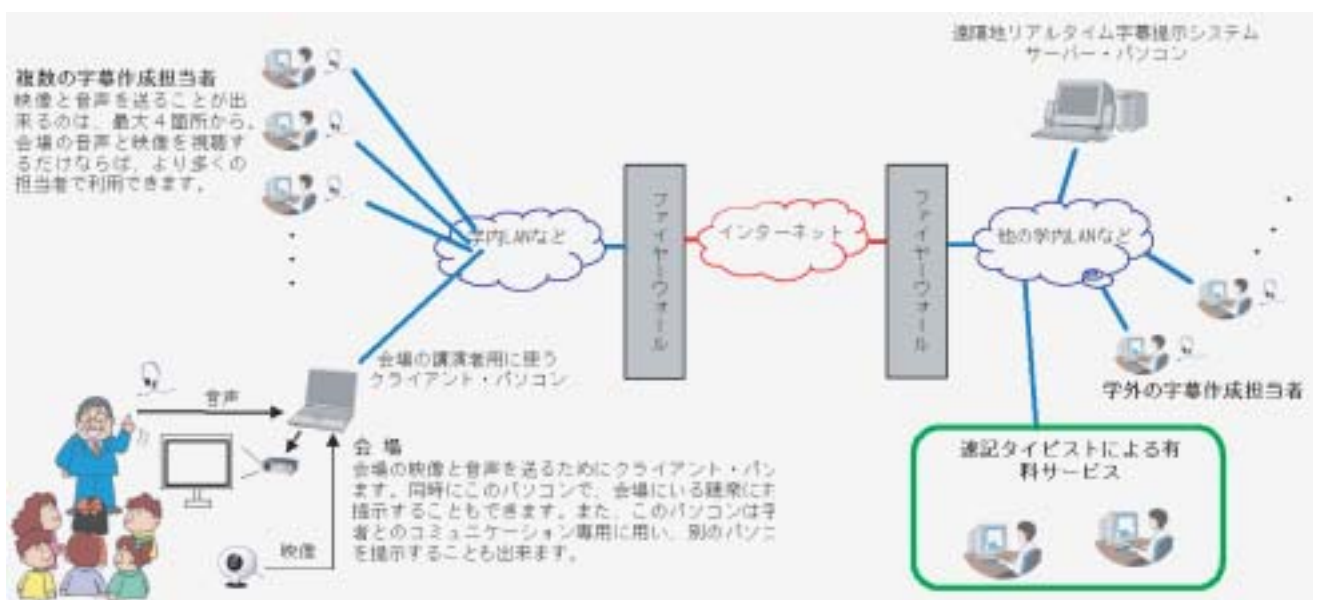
複数の字幕作成担当者
映像と音声を送ることが出来るのは、最大４箇所から。会場の音声と映像を視聴するだけならば、より多くの担当者で利用できます。

学内LANなど

ファイヤーウォール

インターネット

ファイヤーウォール

遠隔地リアルタイム字幕提示システム
サーバー・パソコン

他の学内LANなど

学外の字幕作成担当者

会場の講演者用に使うクライアント・パソコン

音声

映像

会 場
会場の映像と音声を送るためにクライアント・パン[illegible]ます。同時にこのパソコンで、会場にいる聴衆に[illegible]提示することもできます。また、このパソコンは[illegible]者とのコミュニケーション専用に用い、別のパソコ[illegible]を提示することも出来ます。

速記タイピストによる有料サービス